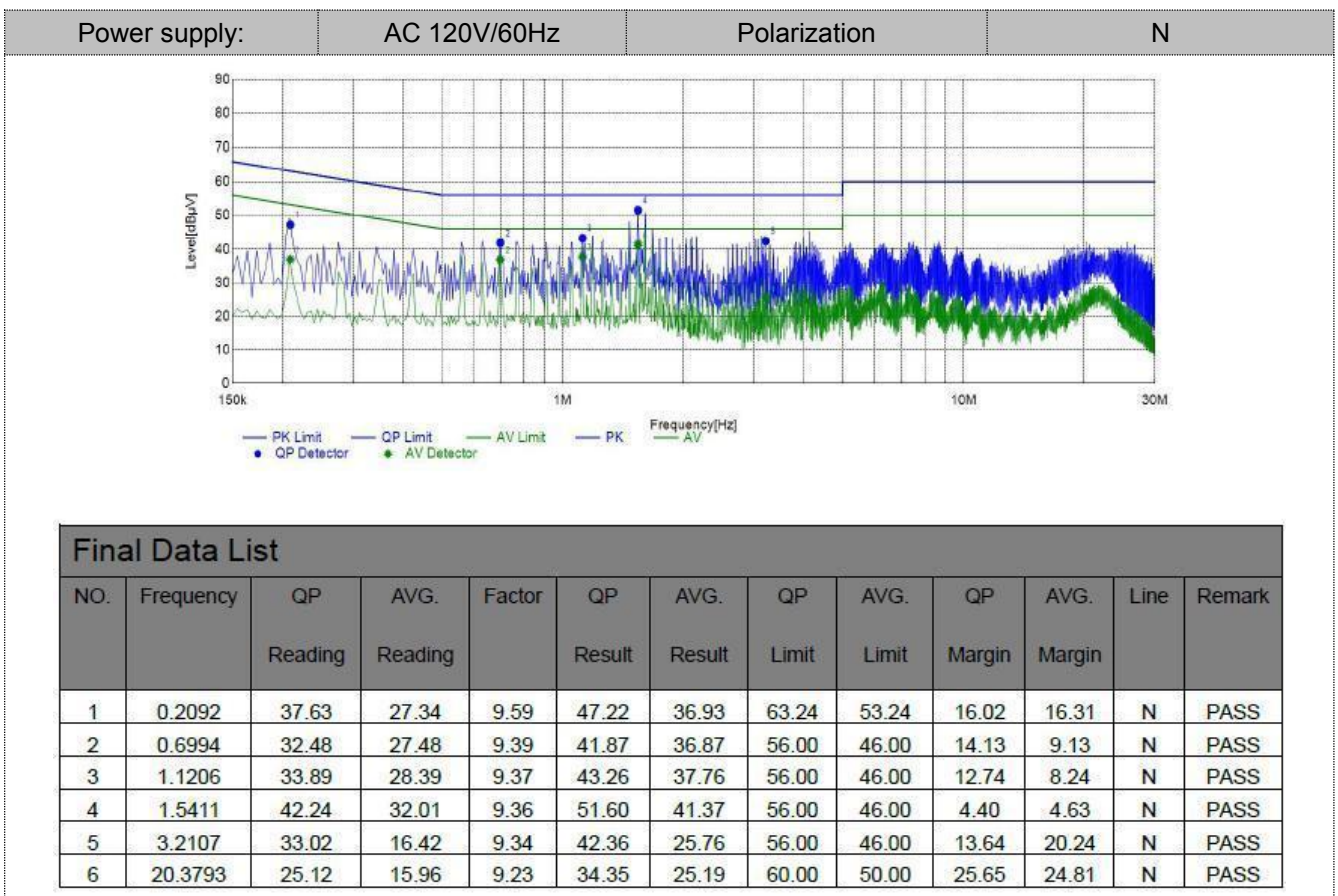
| Power supply: | AC 120V/60Hz | Polarization | N |
|---|---|---|---|

90
80
70
60
50
40
30
20
10
0
Level[dBµV]
150k
1M
10M
30M
Frequency[Hz]
1
2
3
4
5
— PK Limit — QP Limit — AV Limit — PK — AV
• QP Detector • AV Detector

Final Data List

| NO. | Frequency | QP Reading | AVG. Reading | Factor | QP Result | AVG. Result | QP Limit | AVG. Limit | QP Margin | AVG. Margin | Line | Remark |
|---|---|---|---|---|---|---|---|---|---|---|---|---|
| 1 | 0.2092 | 37.63 | 27.34 | 9.59 | 47.22 | 36.93 | 63.24 | 53.24 | 16.02 | 16.31 | N | PASS |
| 2 | 0.6994 | 32.48 | 27.48 | 9.39 | 41.87 | 36.87 | 56.00 | 46.00 | 14.13 | 9.13 | N | PASS |
| 3 | 1.1206 | 33.89 | 28.39 | 9.37 | 43.26 | 37.76 | 56.00 | 46.00 | 12.74 | 8.24 | N | PASS |
| 4 | 1.5411 | 42.24 | 32.01 | 9.36 | 51.60 | 41.37 | 56.00 | 46.00 | 4.40 | 4.63 | N | PASS |
| 5 | 3.2107 | 33.02 | 16.42 | 9.34 | 42.36 | 25.76 | 56.00 | 46.00 | 13.64 | 20.24 | N | PASS |
| 6 | 20.3793 | 25.12 | 15.96 | 9.23 | 34.35 | 25.19 | 60.00 | 50.00 | 25.65 | 24.81 | N | PASS |